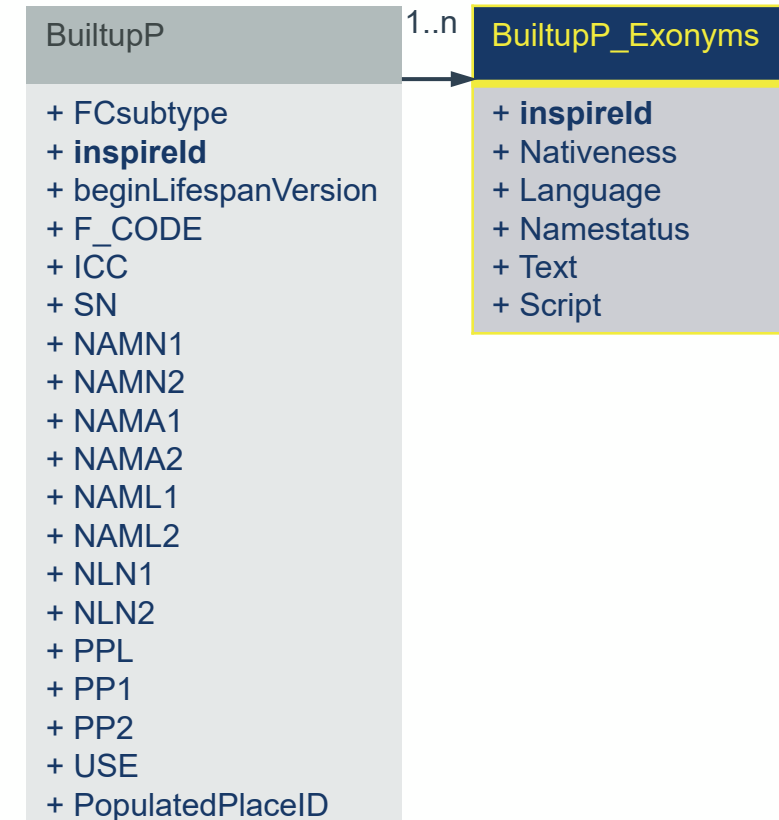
BuiltupP

+ FCsubtype
+ **inspireId**
+ beginLifespanVersion
+ F_CODE
+ ICC
+ SN
+ NAMN1
+ NAMN2
+ NAMA1
+ NAMA2
+ NAML1
+ NAML2
+ NLN1
+ NLN2
+ PPL
+ PP1
+ PP2
+ USE
+ PopulatedPlaceID

1..n

BuiltupP_Exonyms

+ **inspireId**
+ Nativeness
+ Language
+ Namestatus
+ Text
+ Script